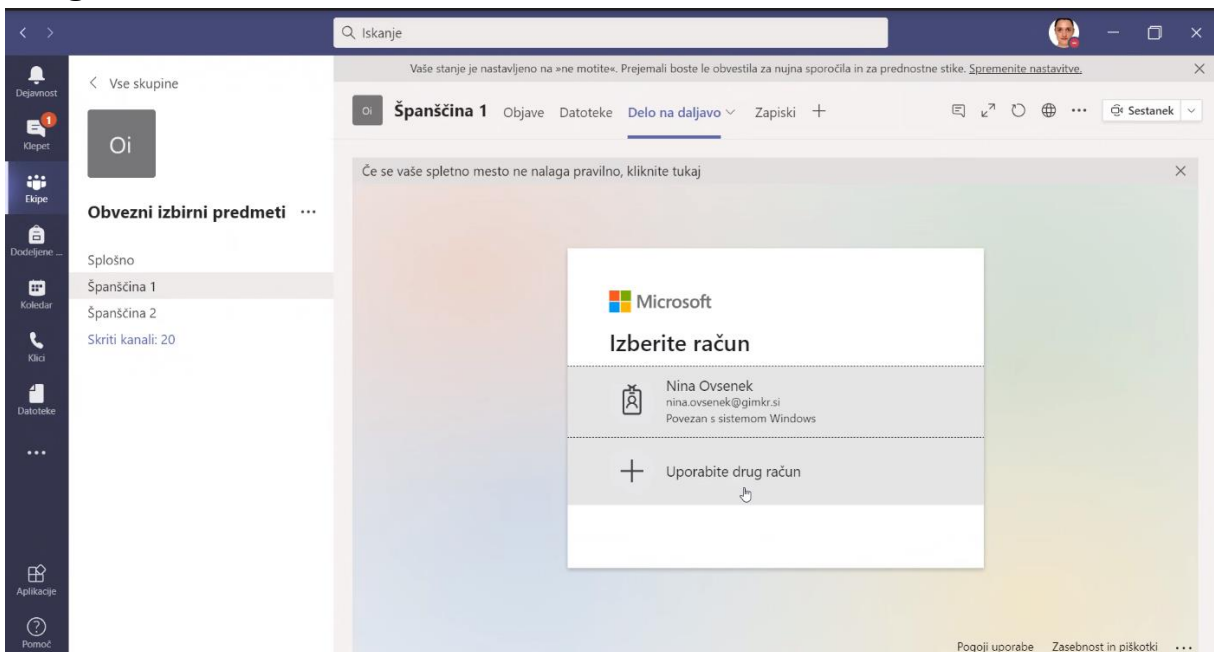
Iskanje

Dejavnost
1
Klepet
Ekipe
Dodeljene ...
Koledar
Klici
Datoteke
...
Aplikacije
Pomoč

Vaše stanje je nastavljeno na »ne motite«. Prejemali boste le obvestila za nujna sporočila in za prednostne stike. Spremenite nastavitve.

< Vse skupine

Oi

Obvezni izbirni predmeti ···

Splošno
Španščina 1
Španščina 2
Skriti kanali: 20

Oi Španščina 1 Objave Datoteke Delo na daljavo Zapiski +

··· Sestanek

Če se vaše spletno mesto ne nalaga pravilno, kliknite tukaj

Microsoft

Izberite račun

Nina Ovsenek
nina.ovsenek@gimkr.si
Povezan s sistemom Windows

Uporabite drug račun

Pogoji uporabe Zasebnost in piškotki ···